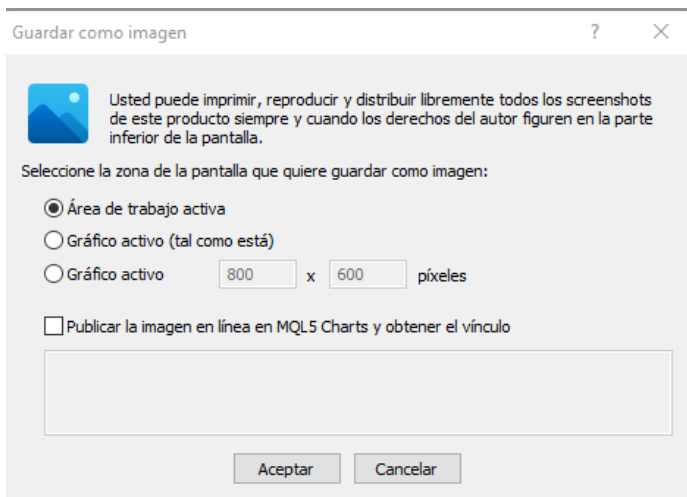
Guardar como imagen

?

Usted puede imprimir, reproducir y distribuir libremente todos los screenshots de este producto siempre y cuando los derechos del autor figuren en la parte inferior de la pantalla.

Seleccione la zona de la pantalla que quiere guardar como imagen:

Área de trabajo activa

Gráfico activo (tal como está)

Gráfico activo 800 x 600 píxeles

Publicar la imagen en línea en MQL5 Charts y obtener el vínculo

Aceptar Cancelar